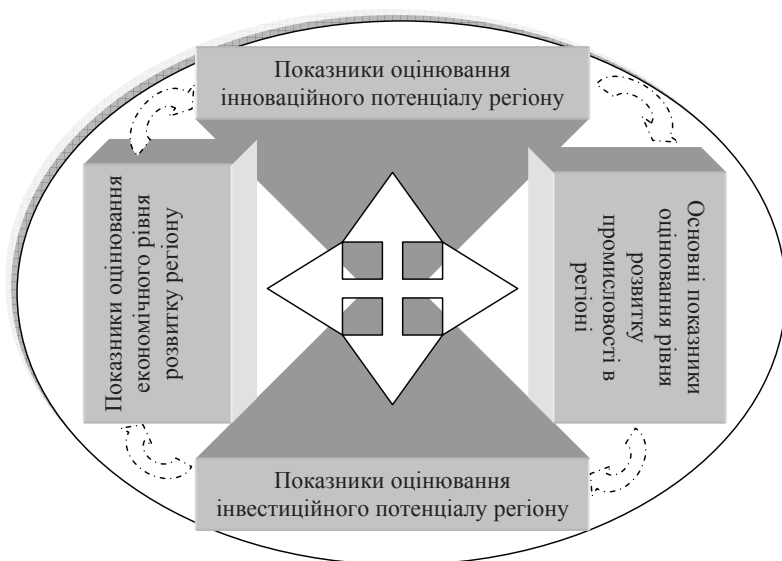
Показники оцінювання інноваційного потенціалу регіону

Показники оцінювання економічного рівня розвитку регіону

Основні показники оцінювання рівня розвитку промисловості в регіоні

Показники оцінювання інвестиційного потенціалу регіону